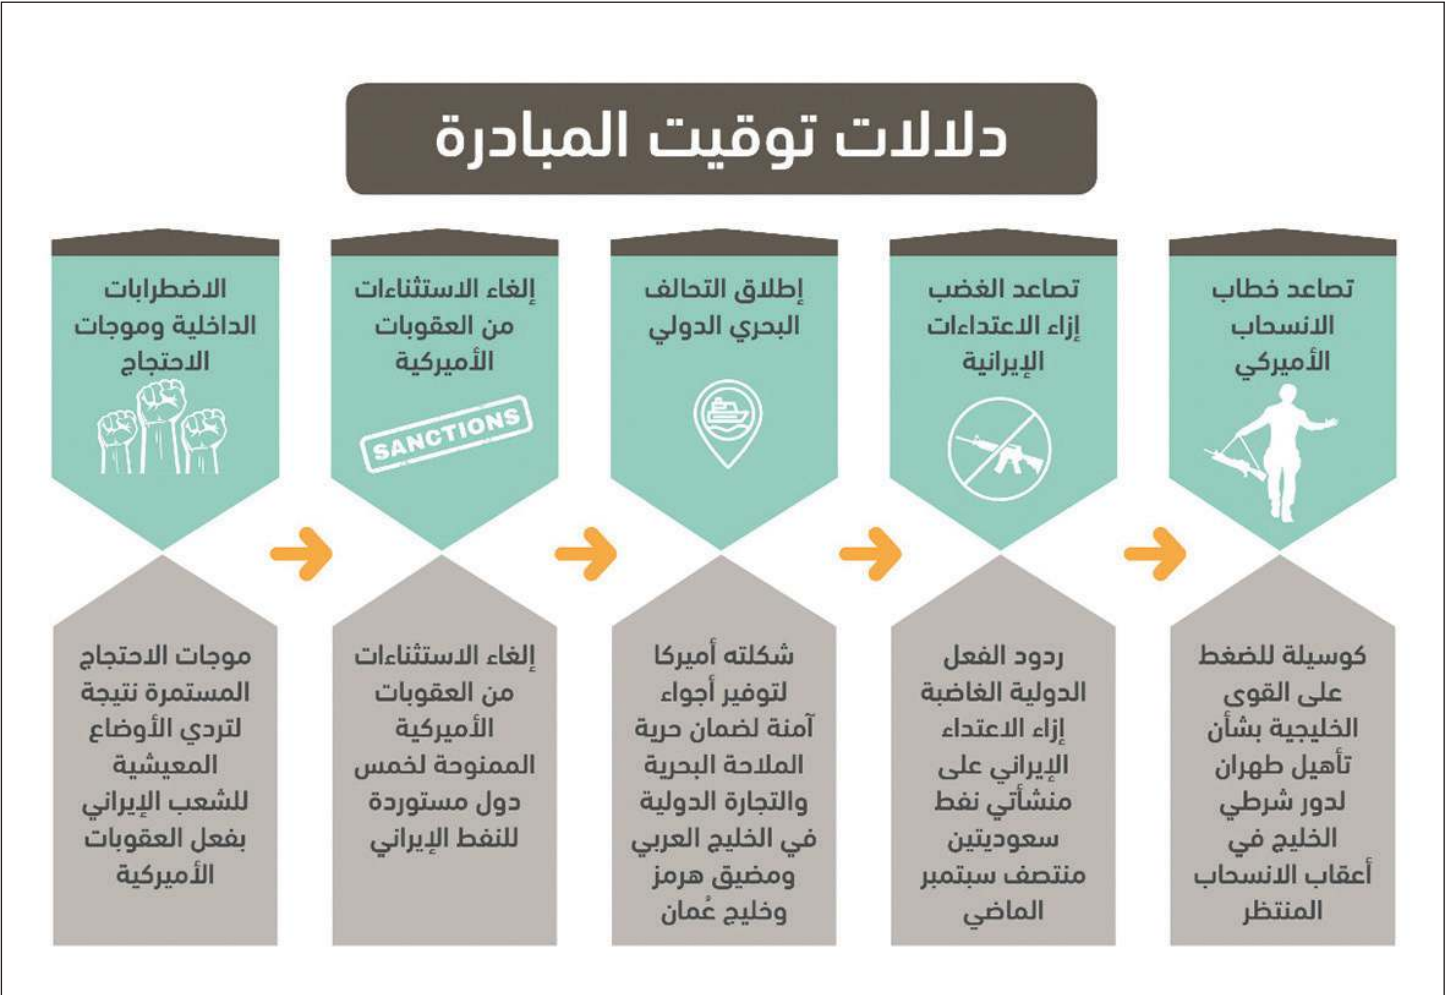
دلالات توقيت المبادرة

تصاعد خطاب الانسحاب الأميركي

كوسيلة للضغط على القوى الخليجية بشأن تأهيل طهران لدور شرطي الخليج في أعقاب الانسحاب المنتظر

تصاعد الغضب إزاء الاعتداءات الإيرانية

ردود الفعل الدولية الغاضبة إزاء الاعتداء الإيراني على منشأتي نفط سعوديتين منتصف سبتمبر الماضي

إطلاق التحالف البحري الدولي

شكلته أميركا لتوفير أجواء آمنة لضمان حرية الملاحة البحرية والتجارة الدولية في الخليج العربي ومضيق هرمز وخليج عُمان

إلغاء الاستثناءات من العقوبات الأميركية

SANCTIONS

إلغاء الاستثناءات من العقوبات الأميركية الممنوحة لخمس دول مستوردة للنفط الإيراني

الاضطرابات الداخلية وموجات الاحتجاج

موجات الاحتجاج المستمرة نتيجة لتردي الأوضاع المعيشية للشعب الإيراني بفعل العقوبات الأميركية